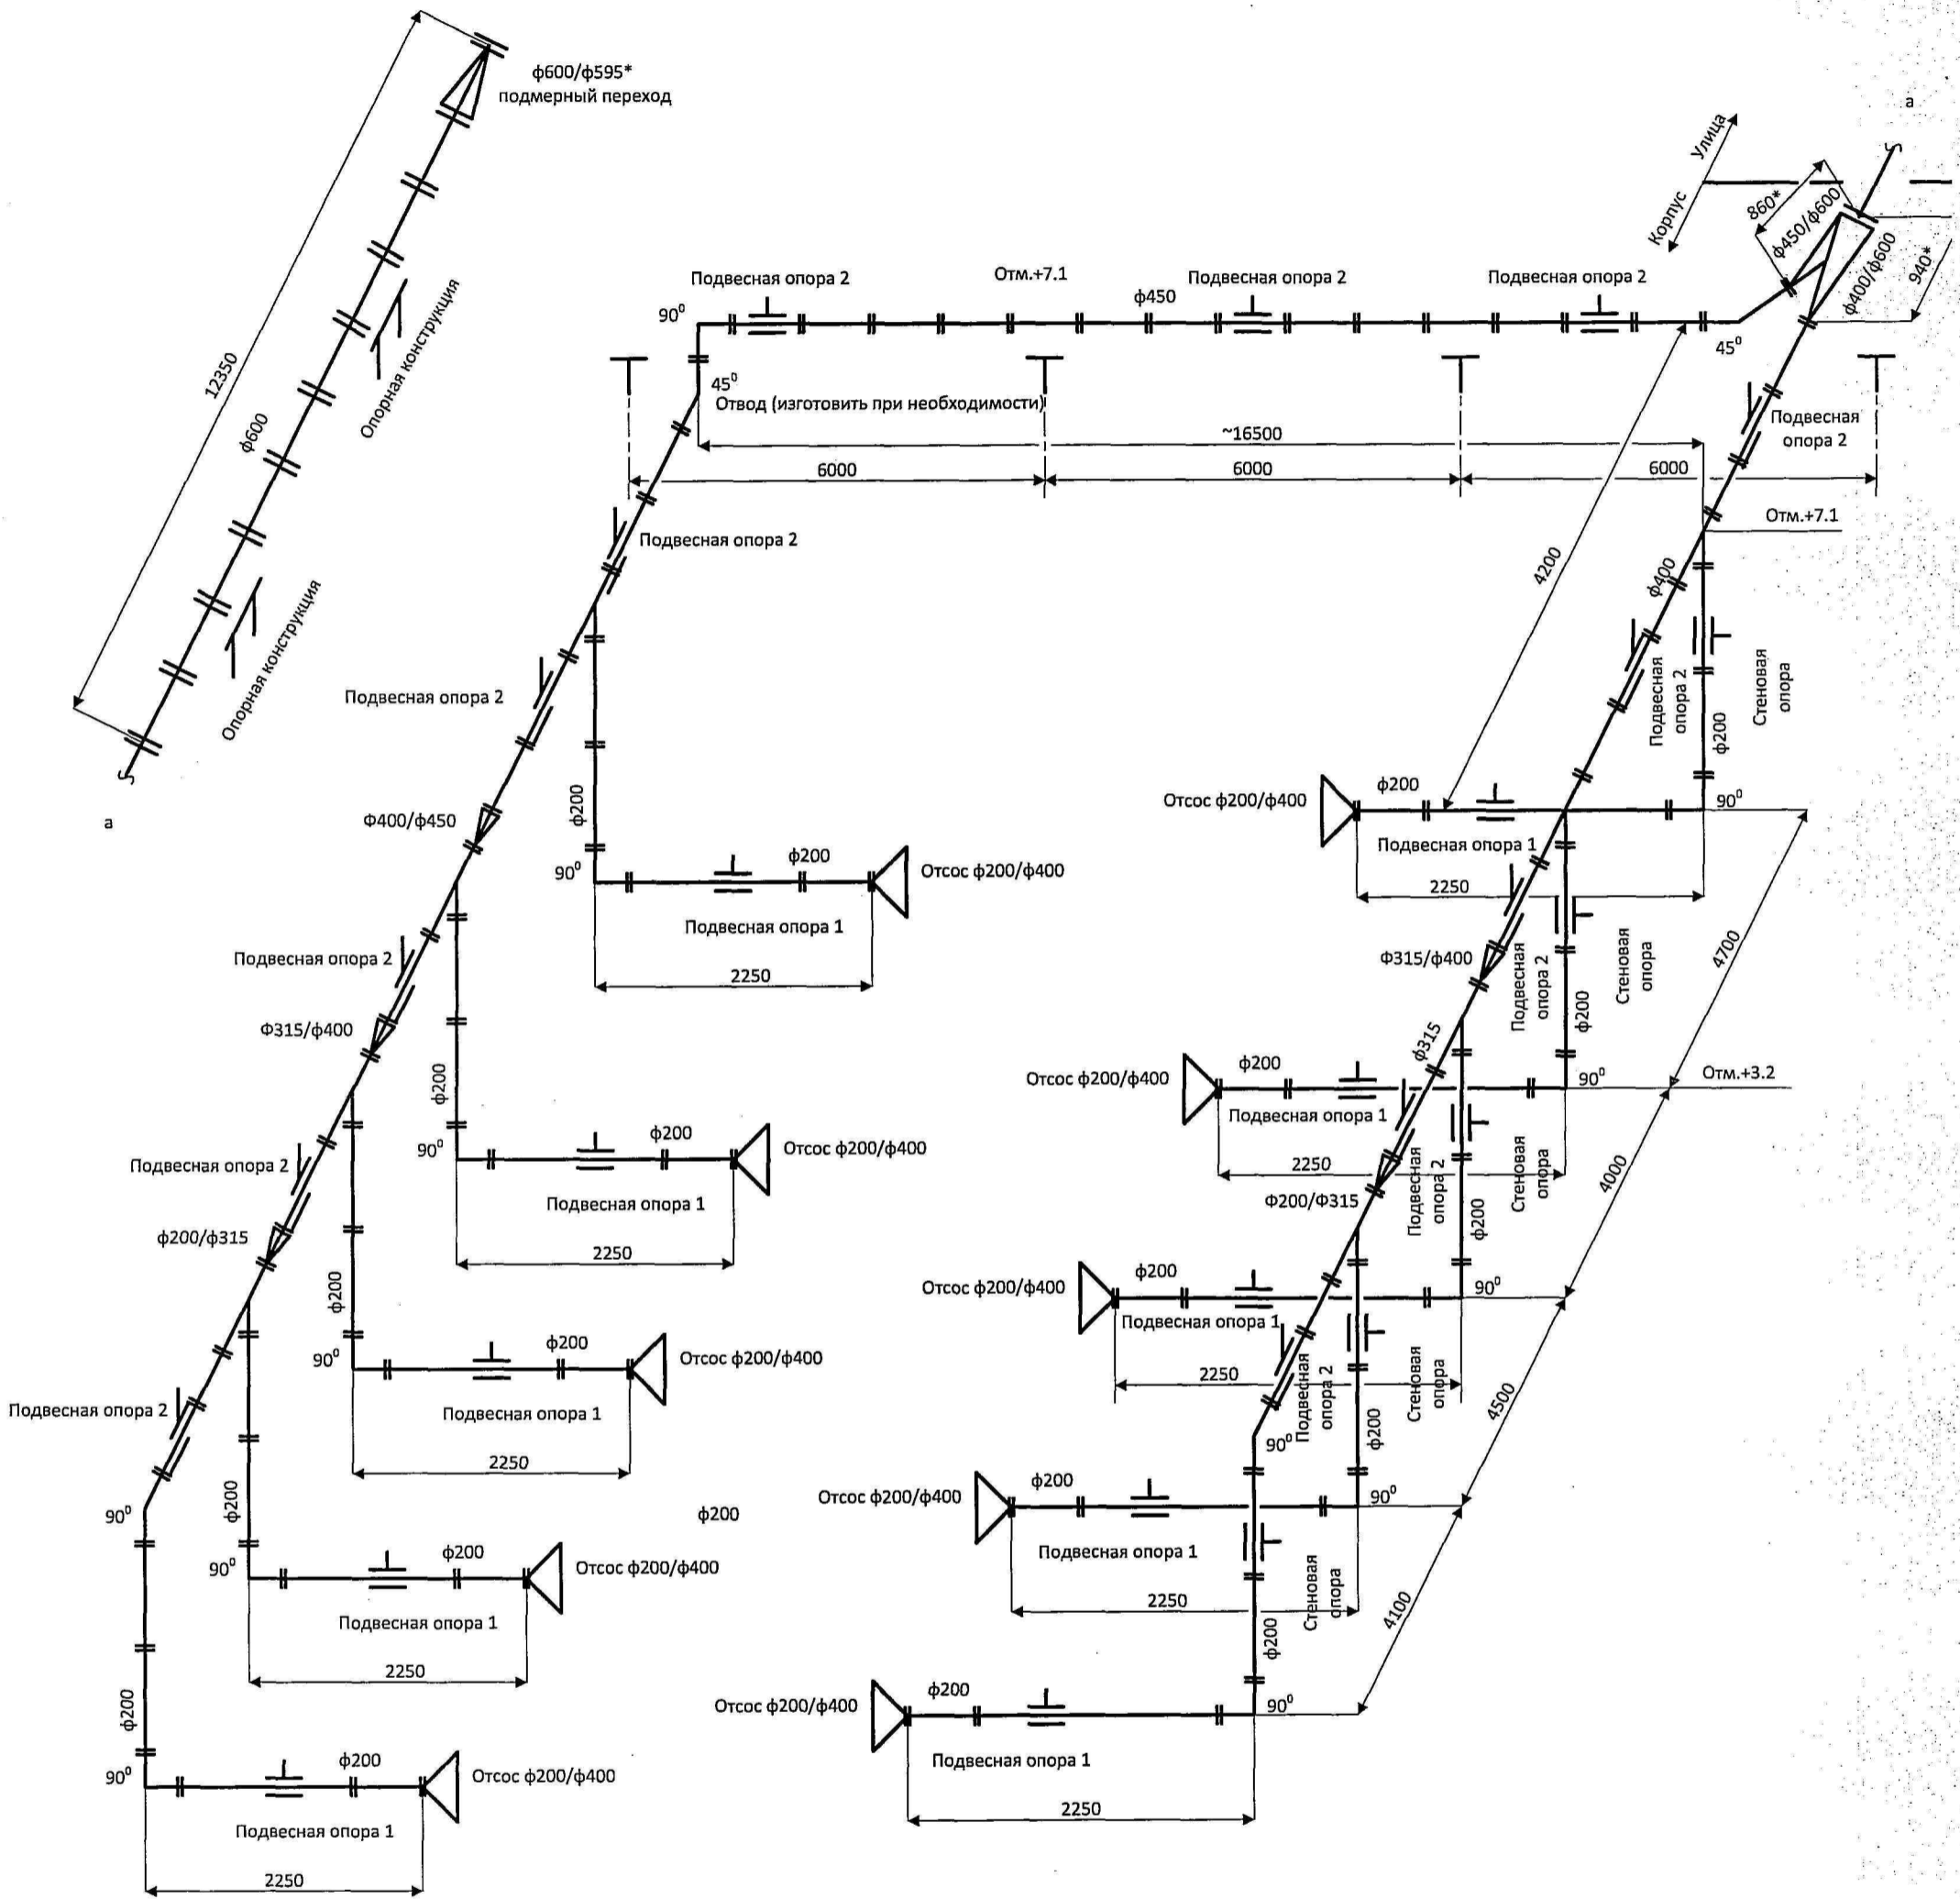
ф600/ф595*
подмерный переход

12350

ф600

Опорная конструкция

Опорная конструкция

а

Улица

Корпус

860*

ф450/ф600

ф400/ф600

940*

а

Подвесная опора 2

Отм.+7.1

ф450

Подвесная опора 2

Подвесная опора 2

$90^0$

$45^0$

Отвод (изготовить при необходимости)

$45^0$

~16500

6000

6000

6000

Подвесная опора 2

Подвесная опора 2

Отм.+7.1

4200

ф400

Подвесная опора 2

Стеновая опора

ф200

Подвесная опора 2

Ф400/ф450

Отсос ф200/ф400

ф200

Подвесная опора 1

$90^0$

2250

ф200

ф200

$90^0$

Отсос ф200/ф400

Подвесная опора 1

2250

Подвесная опора 2

Ф315/ф400

Подвесная опора 2

Стеновая опора

ф200

4700

Ф315/ф400

ф315

ф200

Отсос ф200/ф400

ф200

Подвесная опора 1

$90^0$

Отм.+3.2

ф200

$90^0$

Отсос ф200/ф400

Подвесная опора 1

2250

2250

Подвесная опора 2

Стеновая опора

ф200

Ф200/Ф315

4000

Подвесная опора 2

ф200/ф315

ф200

ф200

$90^0$

Отсос ф200/ф400

Подвесная опора 1

2250

Отсос ф200/ф400

ф200

Подвесная опора 1

$90^0$

2250

Подвесная опора 2

Стеновая опора

ф200

4500

Подвесная опора 2

$90^0$

ф200

$90^0$

ф200

Отсос ф200/ф400

Подвесная опора 1

2250

Отсос ф200/ф400

ф200

Подвесная опора 1

$90^0$

2250

Стеновая опора

ф200

4100

ф200

Отсос ф200/ф400

ф200

Подвесная опора 1

$90^0$

2250

ф200

$90^0$

ф200

Отсос ф200/ф400

Подвесная опора 1

2250